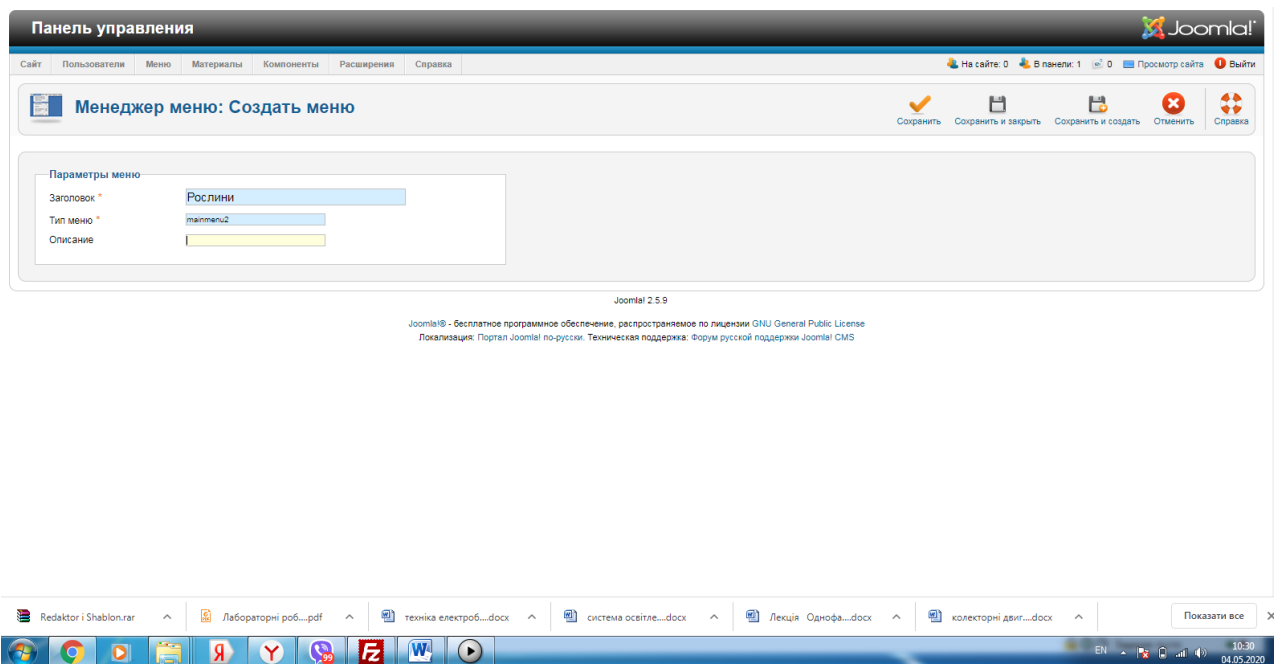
Панель управления

Joomla!

Сайт | Пользователи | Меню | Материалы | Компоненты | Расширения | Справка

На сайте: 0 В панели: 1 0 Просмотр сайта Выйти

Менеджер меню: Создать меню

Сохранить | Сохранить и закрыть | Сохранить и создать | Отменить | Справка

Параметры меню

Заголовок * Рослини

Тип меню * mainmenu2

Описание

Joomla! 2.5.9

Joomla!® - бесплатное программное обеспечение, распространяемое по лицензии GNU General Public License

Локализация: Портал Joomla! по-русски. Техническая поддержка: Форум русской поддержки Joomla! CMS

Redaktor i Shablon.rar

Лабораторні роб....pdf

техніка електроб....docx

система освітле....docx

Лекція Однофа....docx

колекторні двиг....docx

Показати все

99

EN

10:30
04.05.2020